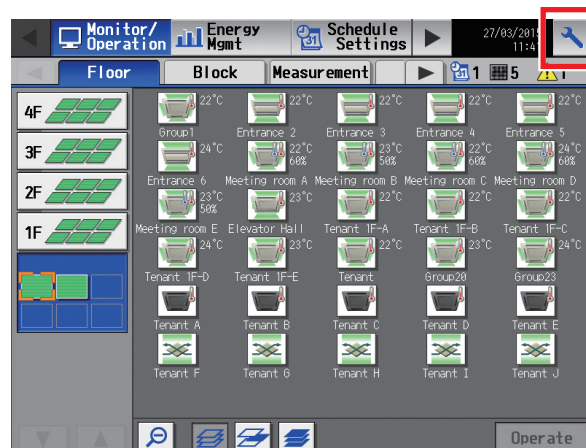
Monitor/ Operation
Energy Mgmt
Schedule Settings
27/03/2015 11:4

Floor
Block
Measurement
1
5
1

4F
3F
2F
1F

22°C
Group1
22°C
Entrance 2
22°C
Entrance 3
22°C
Entrance 4
22°C
Entrance 5

24°C
Entrance 6
22°C 60%
Meeting room A
23°C 50%
Meeting room B
22°C 60%
Meeting room C
24°C 60%
Meeting room D

23°C 50%
Meeting room E
23°C
Elevator Hall
23°C
Tenant 1F-A
22°C
Tenant 1F-B
23°C
Tenant 1F-C

24°C
Tenant 1F-D
23°C
Tenant 1F-E
22°C
Tenant
23°C
Group20
24°C
Group23

Tenant A
Tenant B
Tenant C
Tenant D
Tenant E

Tenant F
Tenant G
Tenant H
Tenant I
Tenant J

Operate